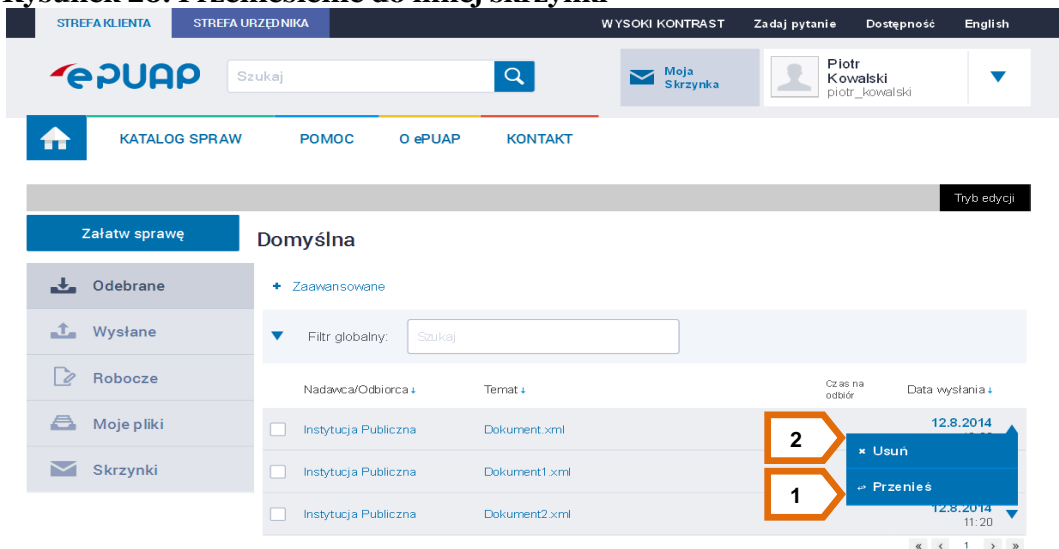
Rysunek 28. Przeniesienie do innej skrzynki

STREFA KLIENTA
STREFA URZĘDNIKA
WYSOKI KONTRAST
Zadaj pytanie
Dostępność
English

ePUAP
Szukaj
Moja Skrzynka
Piotr Kowalski
piotr_kowalski

KATALOG SPRAW
POMOC
O ePUAP
KONTAKT

Tryb edycji

Załatw sprawę
Domyślna

Odebrane
Wysłane
Robocze
Moje pliki
Skrzynki

+ Zaawansowane

Filtr globalny:
Szukaj

| | Nadawca/Odbiorca | Temat | Czas na odbiór | Data wysłania |
|---|---|---|---|---|
| | Instytucja Publiczna | Dokument.xml | | 12.8.2014 |
| | Instytucja Publiczna | Dokument1.xml | | |
| | Instytucja Publiczna | Dokument2.xml | | 12.8.2014 11:20 |

2
× Usuń
1
Przenieś

« ‹ 1 › »